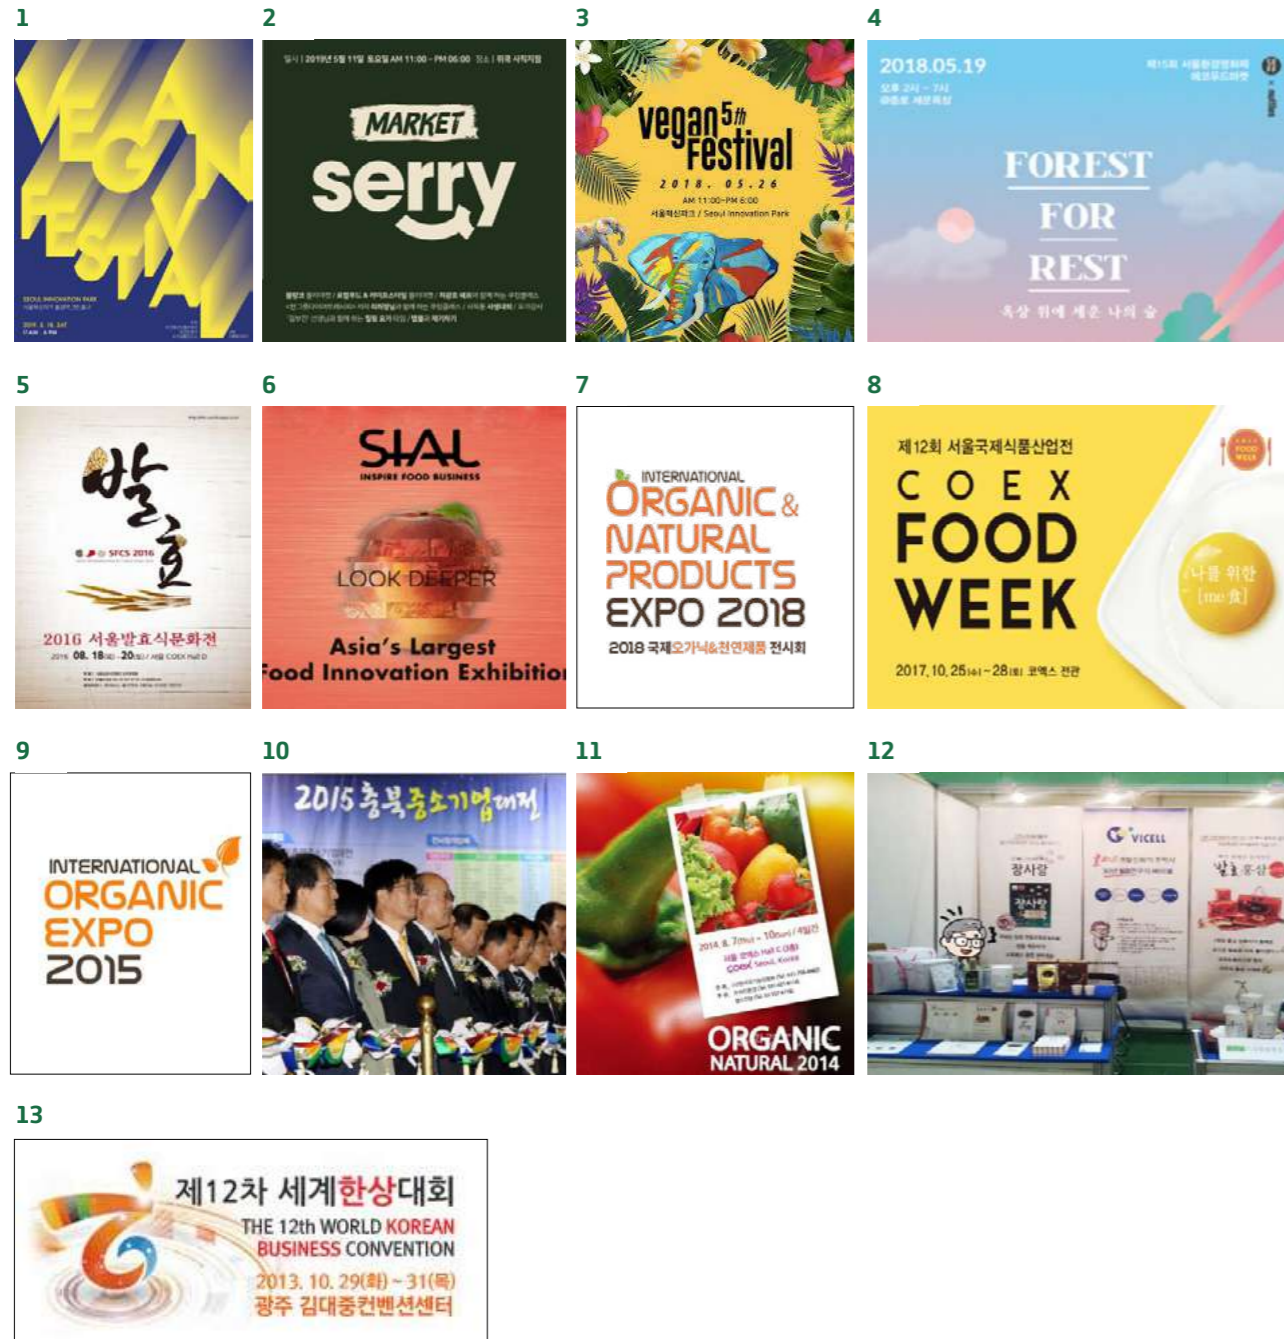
1

VEGAN FESTIVAL

SEOUL INNOVATION PARK

2019. 3. 16. SAT

2

일시 | 2019년 5월 11일 토요일 AM 11:00 - PM 06:00 장소 | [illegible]

MARKET

serry

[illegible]

3

vegan 5th Festival

2018. 05.26

AM 11:00~PM 6:00

서울혁신파크 / Seoul Innovation Park

4

2018.05.19

제15회 서울환경영화제 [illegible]

FOREST FOR REST

옥상 위에 세운 나의 숲

5

발효

SFCS 2016

2016 서울발효식문화전

2016 08. 18 ~ 20 서울 COEX Hall D

6

SIAL

INSPIRE FOOD BUSINESS

LOOK DEEPER

Asia's Largest

Food Innovation Exhibition

7

INTERNATIONAL

ORGANIC & NATURAL PRODUCTS EXPO 2018

2018 국제오가닉&천연제품 전시회

8

제12회 서울국제식품산업전

COEX FOOD WEEK

나를 위한 [me 食]

2017. 10. 25 ~ 28 코엑스 전관

9

INTERNATIONAL ORGANIC EXPO 2015

10

2015 충북중소기업대전

11

2014. 8. 7 ~ 10 / 4일간

서울 코엑스 Hall C (3층)

COEX Seoul, Korea

ORGANIC NATURAL 2014

12

VICELL

장사랑

발효

13

제12차 세계한상대회

THE 12th WORLD KOREAN BUSINESS CONVENTION

2013. 10. 29(화) ~ 31(목)

광주 김대중컨벤션센터